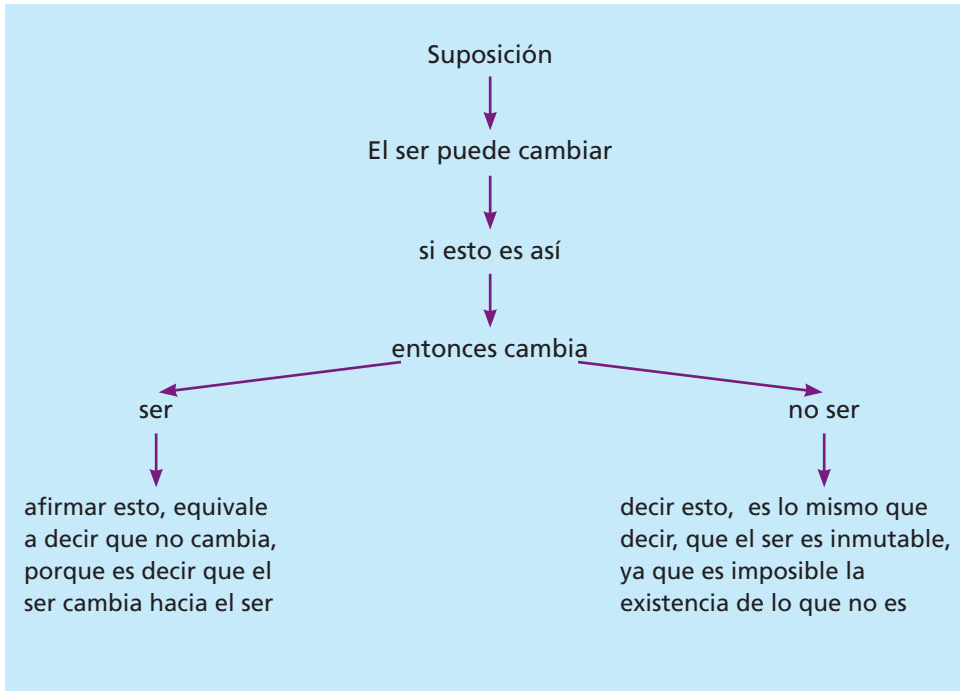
Suposición

El ser puede cambiar

si esto es así

entonces cambia

ser

afirmar esto, equivale a decir que no cambia, porque es decir que el ser cambia hacia el ser

no ser

decir esto, es lo mismo que decir, que el ser es inmutable, ya que es imposible la existencia de lo que no es